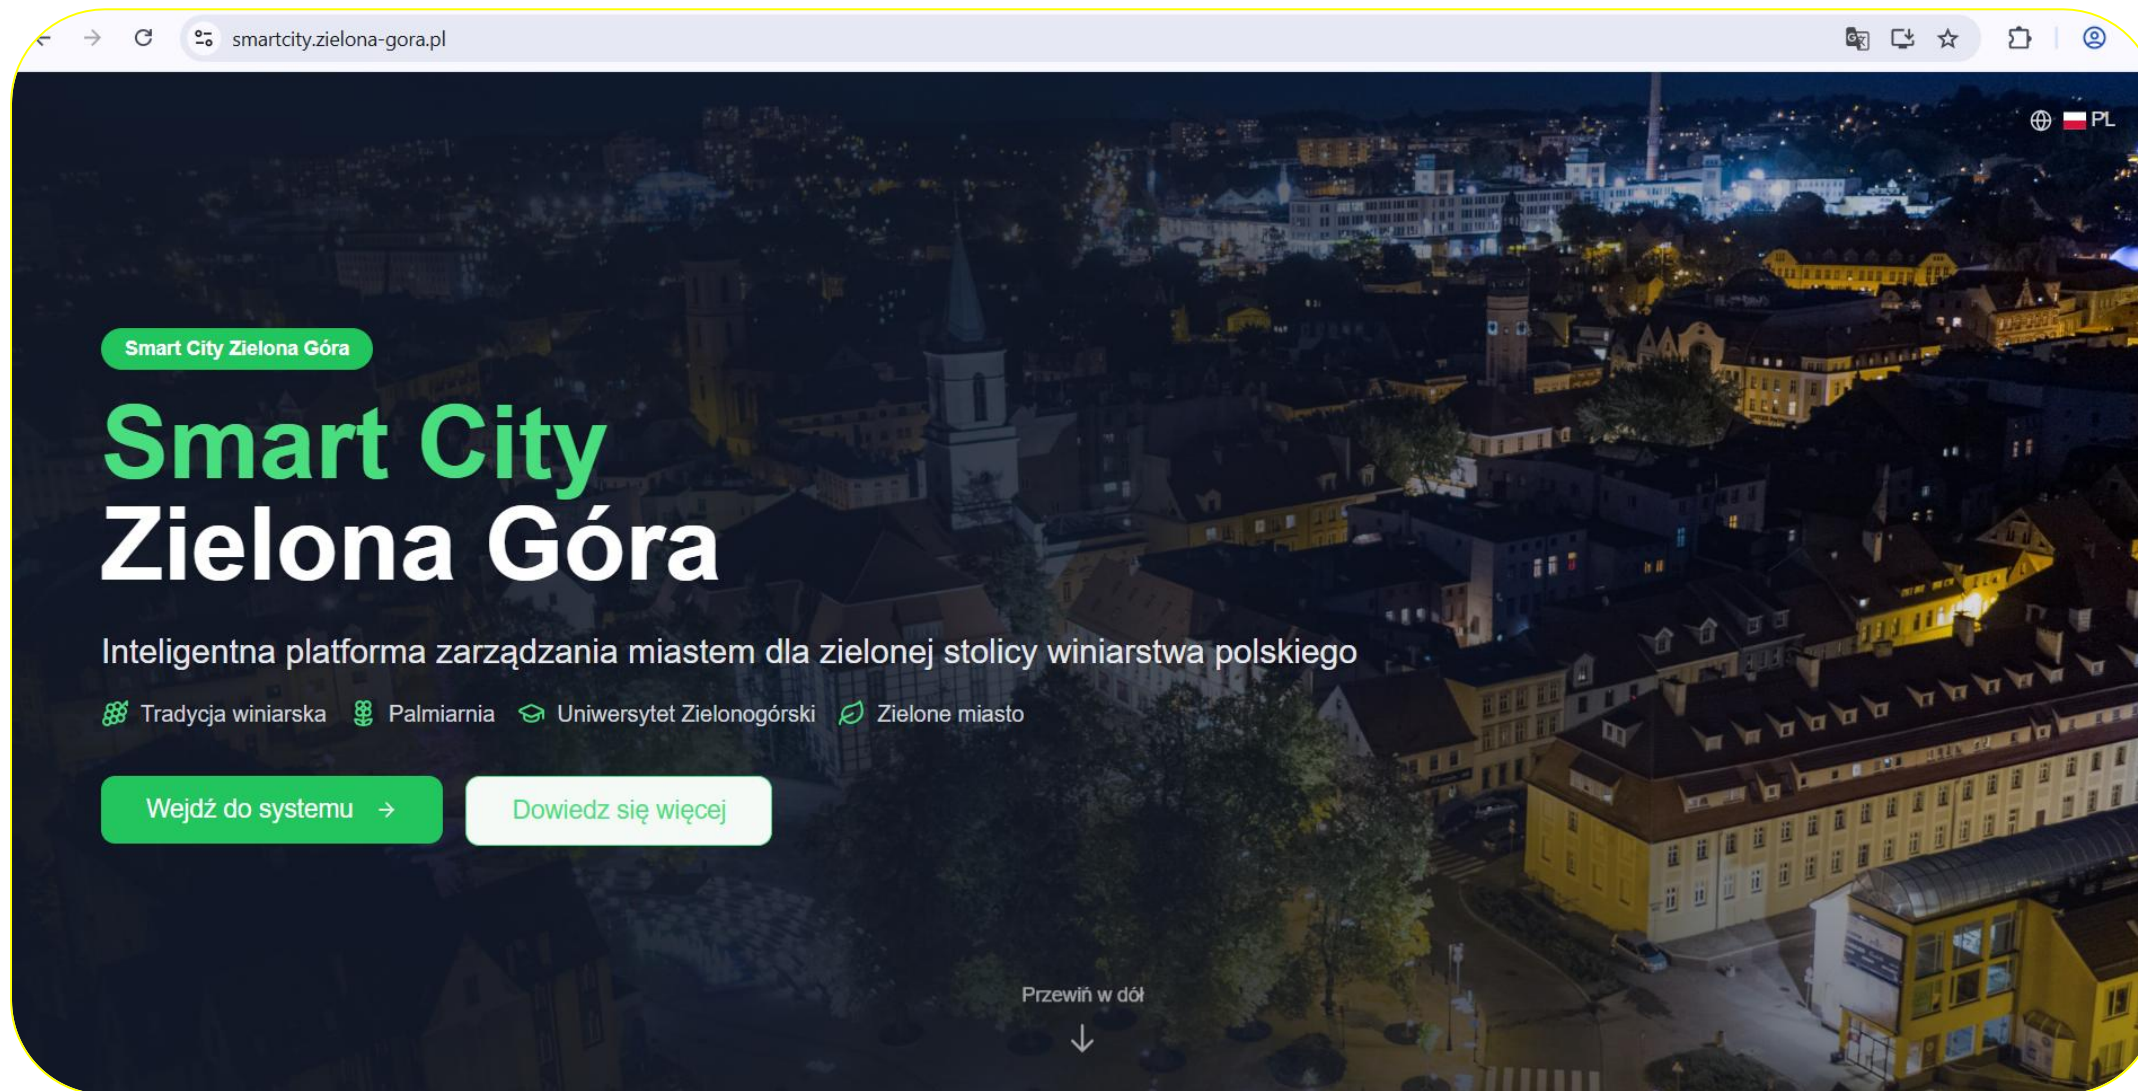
smartcity.zielona-gora.pl

PL

Smart City Zielona Góra

Smart City
Zielona Góra

Inteligentna platforma zarządzania miastem dla zielonej stolicy winiarstwa polskiego

Tradycja winiarska Palmiarnia Uniwersytet Zielonogórski Zielone miasto

Wejdź do systemu →

Dowiedz się więcej

Przewiń w dół